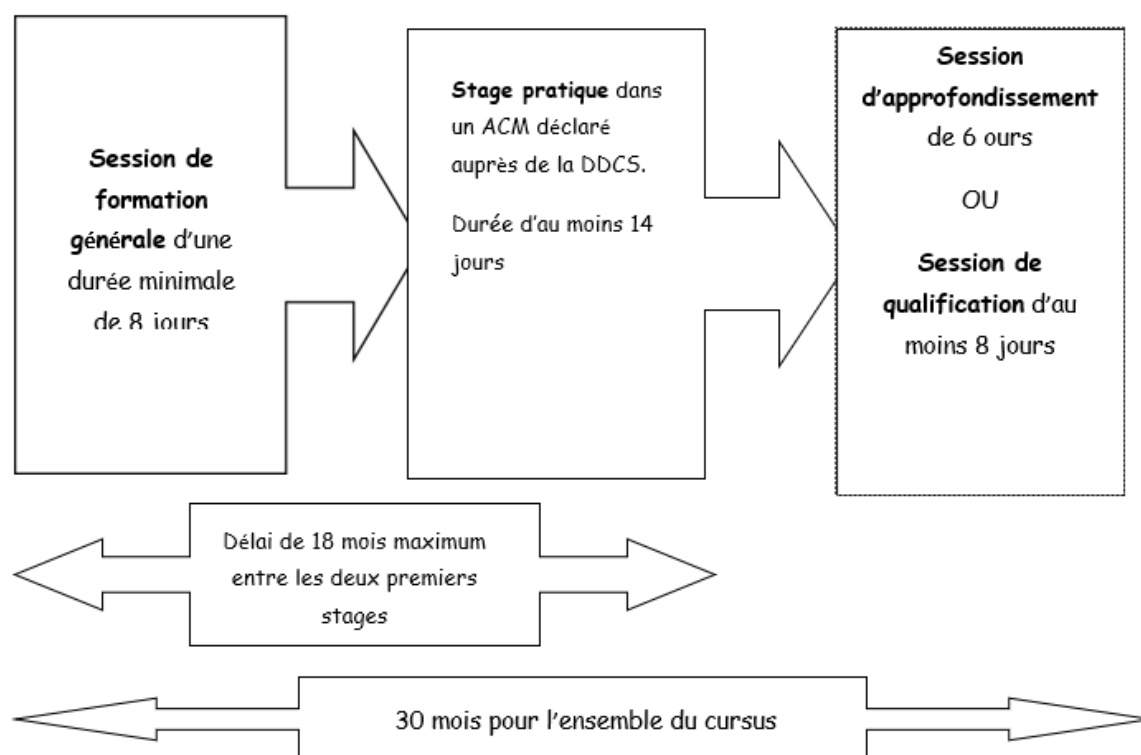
**Session de formation générale** d'une durée minimale de 8 jours

**Stage pratique** dans un ACM déclaré auprès de la DDCS.

Durée d'au moins 14 jours

**Session d'approfondissement** de 6 ours

OU

**Session de qualification** d'au moins 8 jours

Délai de 18 mois maximum entre les deux premiers stages

30 mois pour l'ensemble du cursus